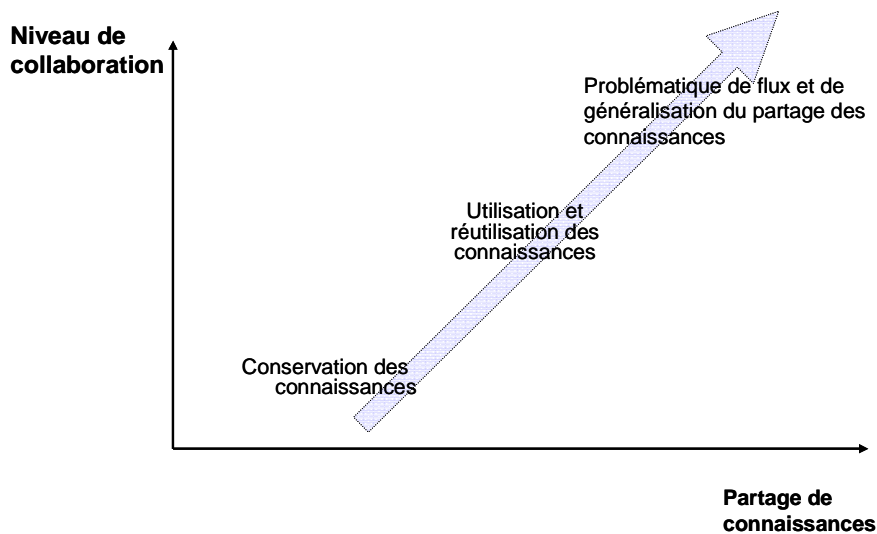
Niveau de collaboration

Problématique de flux et de généralisation du partage des connaissances

Utilisation et réutilisation des connaissances

Conservation des connaissances

Partage de connaissances